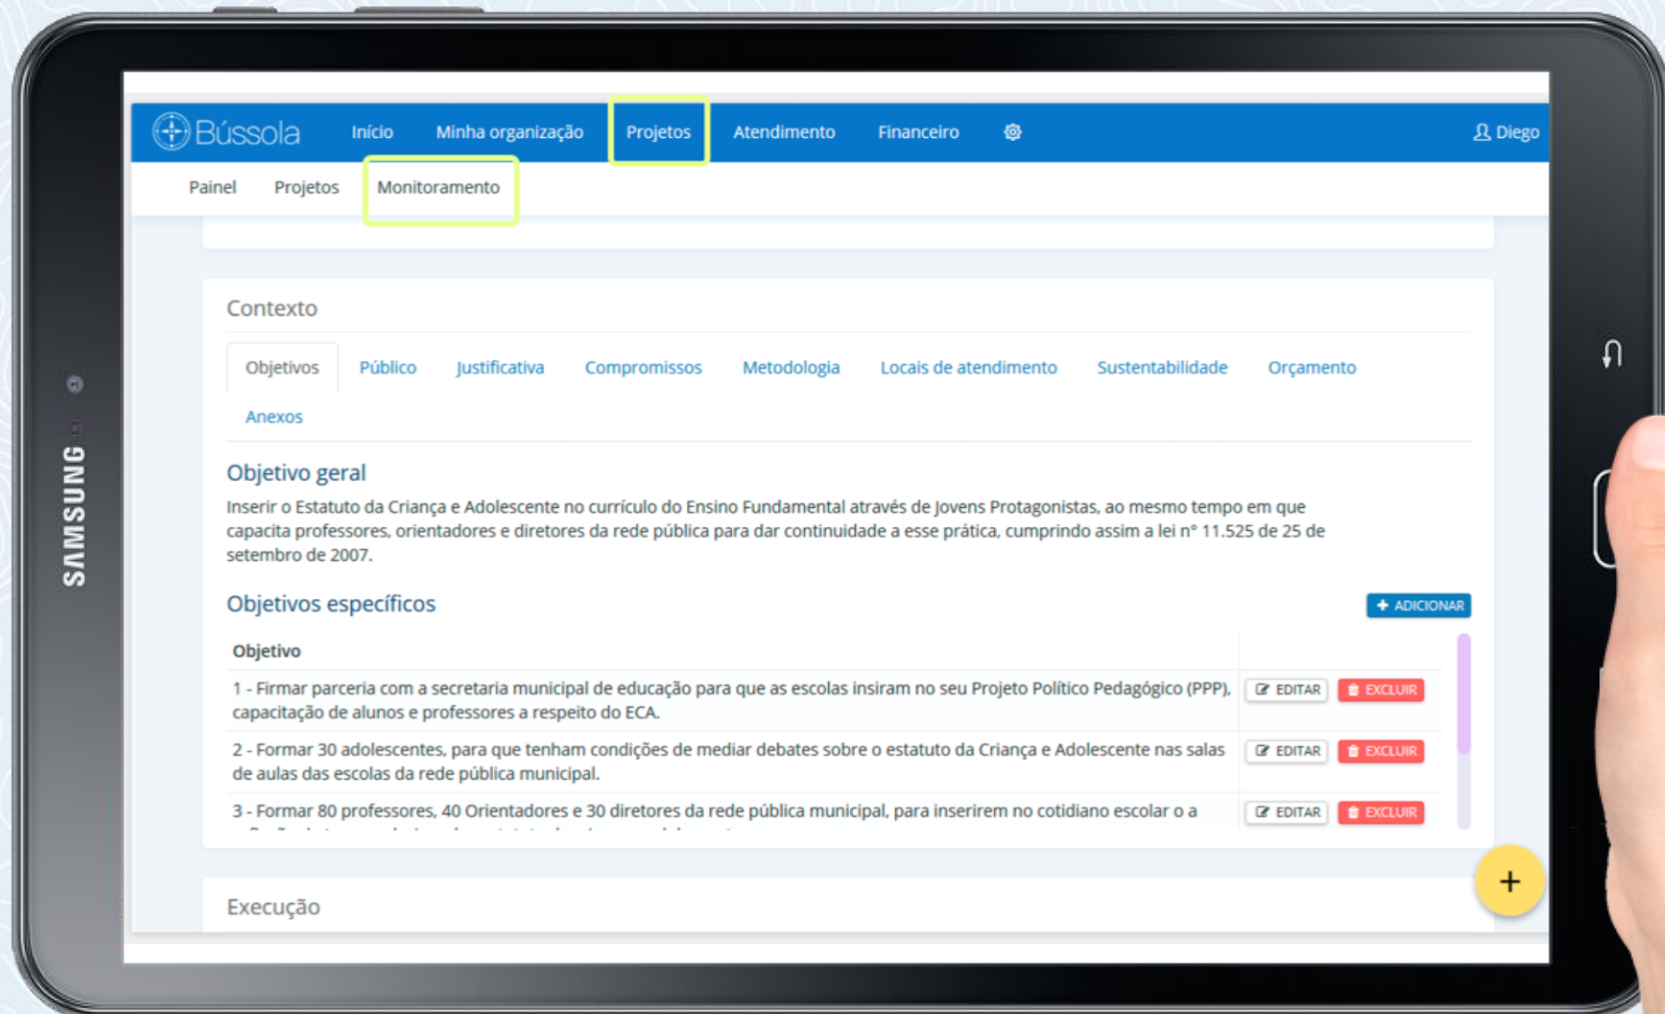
SAMSUNG

Bússola Início Minha organização Projetos Atendimento Financeiro Diego

Painel Projetos Monitoramento

Contexto

Objetivos Público Justificativa Compromissos Metodologia Locais de atendimento Sustentabilidade Orçamento Anexos

Objetivo geral

Inserir o Estatuto da Criança e Adolescente no currículo do Ensino Fundamental através de Jovens Protagonistas, ao mesmo tempo em que capacita professores, orientadores e diretores da rede pública para dar continuidade a esse prática, cumprindo assim a lei nº 11.525 de 25 de setembro de 2007.

Objetivos específicos

+ ADICIONAR

| Objetivo | |
|---|---|
| 1 - Firmar parceria com a secretaria municipal de educação para que as escolas insiram no seu Projeto Político Pedagógico (PPP), capacitação de alunos e professores a respeito do ECA. | EDITAR EXCLUIR |
| 2 - Formar 30 adolescentes, para que tenham condições de mediar debates sobre o estatuto da Criança e Adolescente nas salas de aulas das escolas da rede pública municipal. | EDITAR EXCLUIR |
| 3 - Formar 80 professores, 40 Orientadores e 30 diretores da rede pública municipal, para inserirem no cotidiano escolar o a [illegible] | EDITAR EXCLUIR |

Execução

+